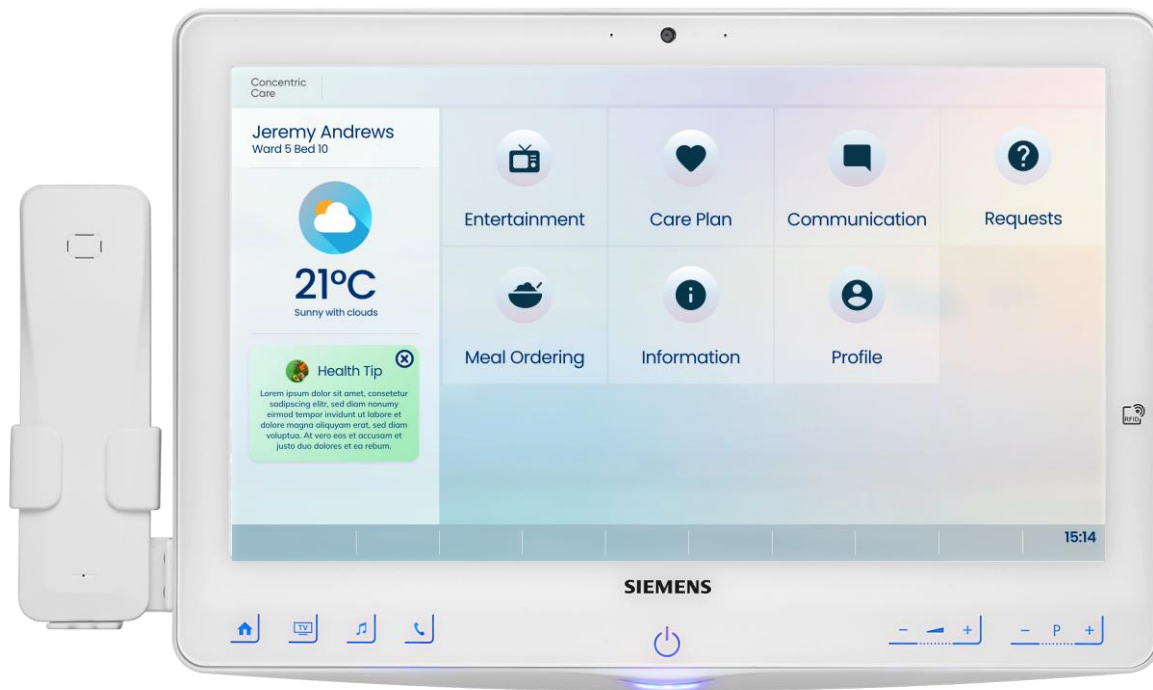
Concentric Care

Jeremy Andrews
Ward 5 Bed 10

21°C
Sunny with clouds

Health Tip
Lorem ipsum dolor sit amet, consetetur sadipscing elitr, sed diam nonumy eirmod tempor invidunt ut labore et dolore magna aliquyam erat, sed diam voluptua. At vero eos et accusam et justo duo dolores et ea rebum.

Entertainment
Care Plan
Communication
Requests
Meal Ordering
Information
Profile

15:14

SIEMENS

TV

– +
– P +

RFID